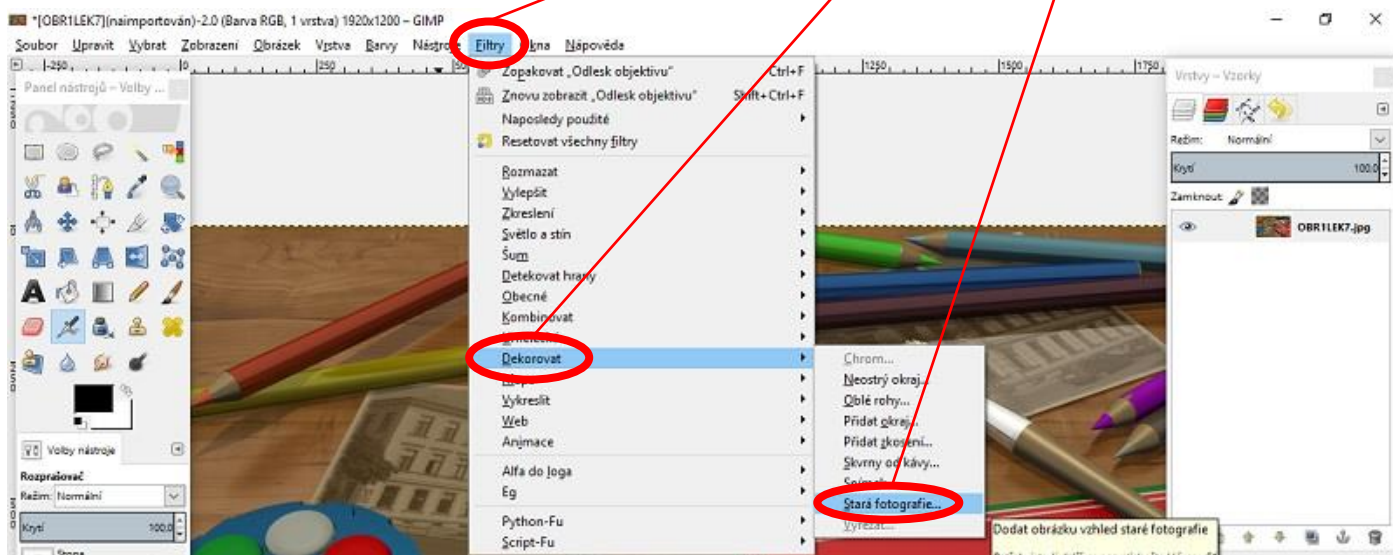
*[OBR1LEK7](naimportován)-2.0 (Barva RGB, 1 vrstva) 1920x1200 – GIMP

Soubor Upravit Vybrat Zobrazení Obrázek Vrstva Barvy Nástroje Filtry Okna Nápověda

-250 0 250 1250 1500 1750

Panel nástrojů – Volby ...

Zopakovat „Odlesk objektivu" Ctrl+F
Znovu zobrazit „Odlesk objektivu" Shift+Ctrl+F
Naposledy použité
Resetovat všechny filtry
Rozmazat
Vylepšit
Zkreslení
Světlo a stín
Šum
Detekovat hrany
Obecné
Kombinovat
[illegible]
Dekorovat
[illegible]
Vykreslit
Web
Animace
Alfa do loga
Eg
Python-Fu
Script-Fu

Chrom...
Neostrý okraj...
Oblé rohy...
Přidat okraj...
Přidat zkosení...
Skvrny od kávy...
Snímek...
Stará fotografie...
Vyřezat...

Dodat obrázku vzhled staré fotografie

Vrstvy – Vzorky
Režim: Normální
Krytí 100,0
Zamknout:
OBR1LEK7.jpg

Volby nástroje
Rozprašovač
Režim: Normální
Krytí 100,0
Stopa